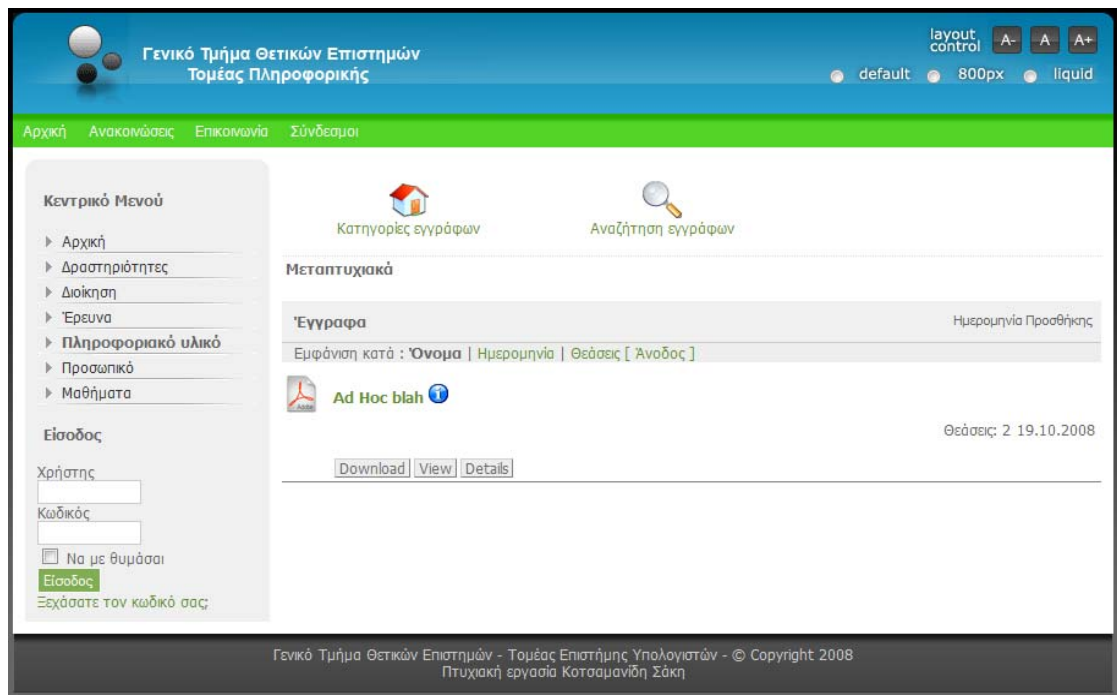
Γενικό Τμήμα Θετικών Επιστημών
Τομέας Πληροφορικής

layout control A- A A+
default 800px liquid

Αρχική Ανακοινώσεις Επικοινωνία Σύνδεσμοι

Κεντρικό Μενού
Αρχική
Δραστηριότητες
Διοίκηση
Έρευνα
Πληροφοριακό υλικό
Προσωπικό
Μαθήματα

Είσοδος
Χρήστης
Κωδικός
Να με θυμάσαι
Είσοδος
Ξεχάσατε τον κωδικό σας;

Κατηγορίες εγγράφων
Αναζήτηση εγγράφων

Μεταπτυχιακά

Έγγραφα
Ημερομηνία Προσθήκης
Εμφάνιση κατά : Όνομα | Ημερομηνία | Θεάσεις [ Άνοδος ]

Ad Hoc blah
Θεάσεις: 2 19.10.2008

Download View Details

Γενικό Τμήμα Θετικών Επιστημών - Τομέας Επιστήμης Υπολογιστών - © Copyright 2008
Πτυχιακή εργασία Κοτσαμανίδη Σάκη